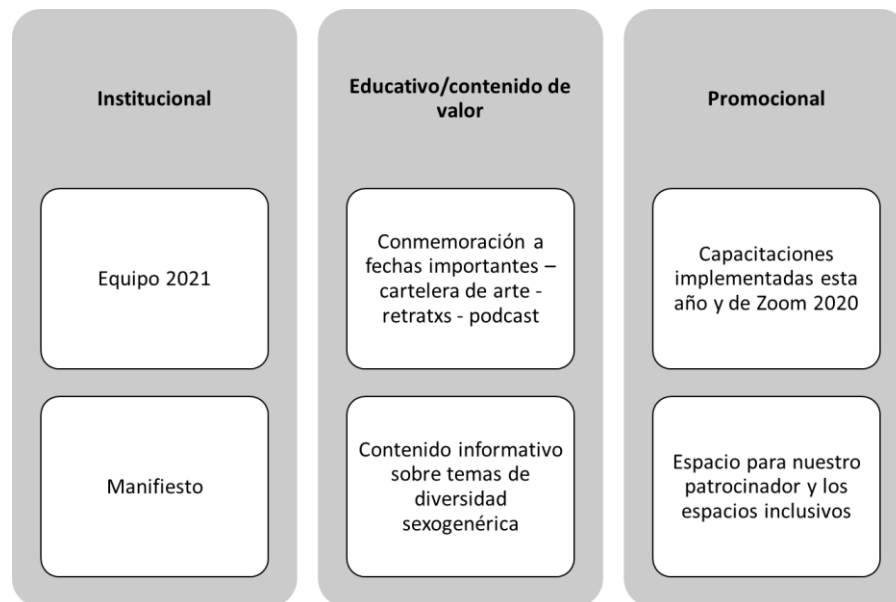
Institucional

Equipo 2021

Manifiesto

Educativo/contenido de valor

Conmemoración a fechas importantes – cartelera de arte - retratxs - podcast

Contenido informativo sobre temas de diversidad sexogenérica

Promocional

Capacitaciones implementadas esta año y de Zoom 2020

Espacio para nuestro patrocinador y los espacios inclusivos